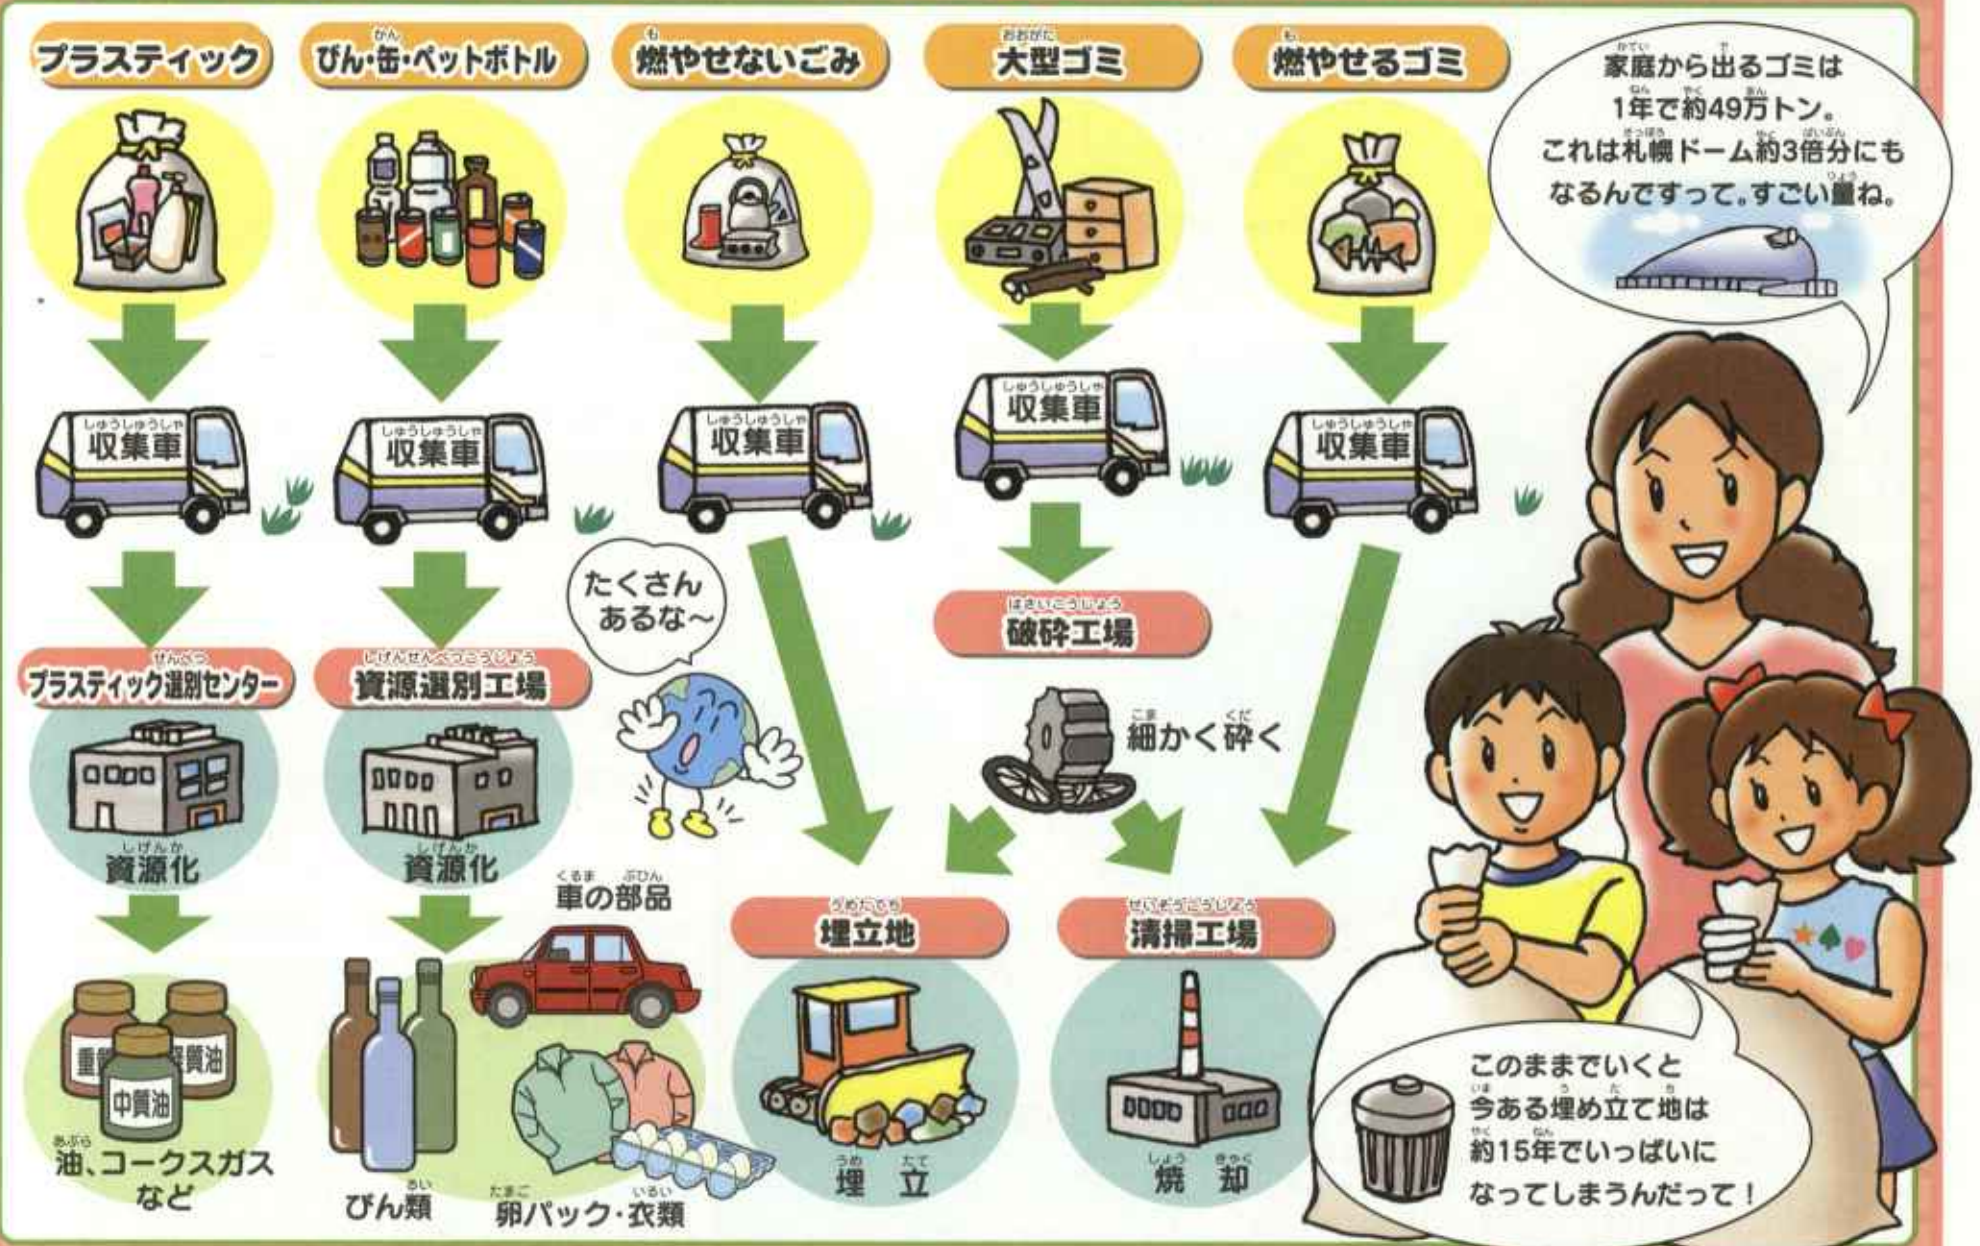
プラスティック

びん・缶・ペットボトル

燃やせないごみ

大型ゴミ

燃やせるゴミ

家庭から出るゴミは1年で約49万トン。これは札幌ドーム約3倍分にもなるんですって。すごい量ね。

収集車

収集車

収集車

収集車

収集車

たくさんあるな〜

破砕工場

細かく砕く

プラスティック選別センター

資源選別工場

資源化

資源化

車の部品

埋立地

清掃工場

重質油

軽質油

中質油

油、コークスガスなど

びん類

卵パック・衣類

埋立

焼却

このままでいくと今ある埋め立て地は約15年でいっぱいになってしまうんだって！